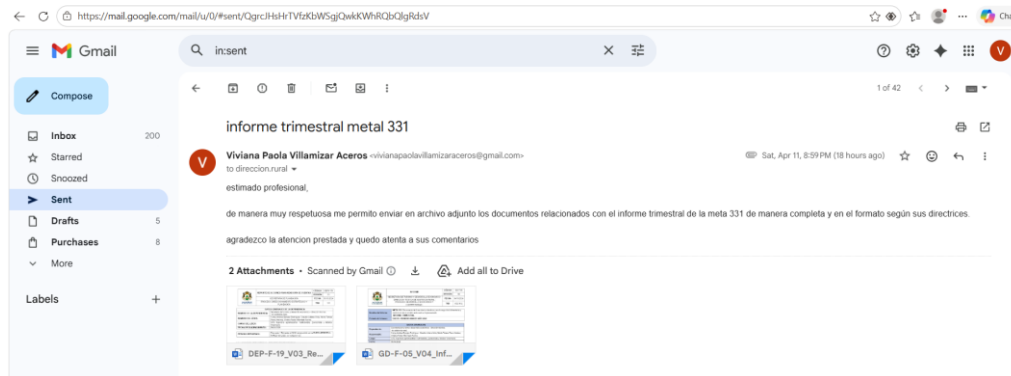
https://mail.google.com/mail/u/0/#sent/QgrcJHsHrTVfzKbWSgjQwkKWhRQbQlgRdsV

Cha

Gmail

in:sent

V

Compose

Inbox 200
Starred
Snoozed
Sent
Drafts 5
Purchases 8
More

Labels +

1 of 42

informe trimestral metal 331

Viviana Paola Villamizar Aceros <vivianapaolavillamizaraceros@gmail.com>
to direccion.rural

Sat, Apr 11, 8:59 PM (18 hours ago)

estimado profesional,

de manera muy respetuosa me permito enviar en archivo adjunto los documentos relacionados con el informe trimestral de la meta 331 de manera completa y en el formato según sus directrices.

agradezco la atencion prestada y quedo atenta a sus comentarios

2 Attachments • Scanned by Gmail

Add all to Drive

DEP-F-19_V03_Re...

GD-F-05_V04_Inf...